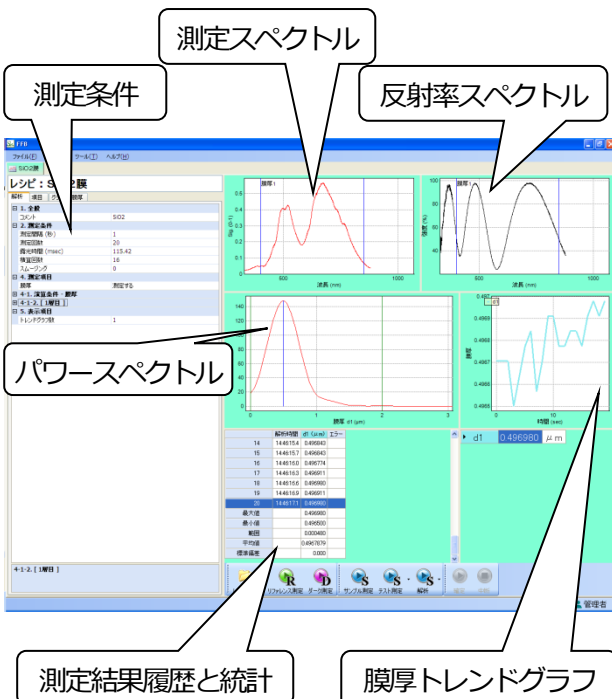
測定スペクトル

測定条件

反射率スペクトル

FFB
ファイル(F) ツール(T) ヘルプ(H)
SiO2膜
レシピ：Si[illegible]2膜
解析 項目 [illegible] 膜厚

| | |
|---|---|
| ⊟ 1. 全般 | |
| コメント | SiO2 |
| ⊟ 2. 測定条件 | |
| 測定間隔 (秒) | 1 |
| 測定回数 | 20 |
| 露光時間 (msec) | 115.42 |
| 積算回数 | 16 |
| スムージング | 0 |
| ⊟ 4. 測定項目 | |
| 膜厚 | 測定する |
| ⊟ 4-1. 演算条件・膜厚 | |
| ⊞ 4-1-2. [ 1層目 ] | |
| ⊟ 5. 表示項目 | |
| トレンドグラフ個数 | 1 |

4-1-2. [ 1層目 ]

膜厚 | 波長 (nm) | 500 | 1000
膜厚 | 波長 (nm) | 500 | 1000
膜厚 d1 (μm)
時間 (sec)

パワースペクトル

| | 解析時間 | d1 (μm) | エラー |
|---|---|---|---|
| 14 | 14:46:15.4 | 0.496943 | |
| 15 | 14:46:15.7 | 0.496843 | |
| 16 | 14:46:16.0 | 0.496774 | |
| 17 | 14:46:16.3 | 0.496911 | |
| 18 | 14:46:16.6 | 0.496980 | |
| 19 | 14:46:16.9 | 0.496911 | |
| 20 | 14:46:17.1 | 0.496980 | |
| 最大値 | | 0.496980 | |
| 最小値 | | 0.496500 | |
| 範囲 | | 0.000480 | |
| 平均値 | | 0.496787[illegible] | |
| 標準偏差 | | 0.000 | |

d1 0.496980 μm

リファレンス測定 ダーク測定 サンプル測定 テスト測定 解析

管理者

測定結果履歴と統計

膜厚トレンドグラフ